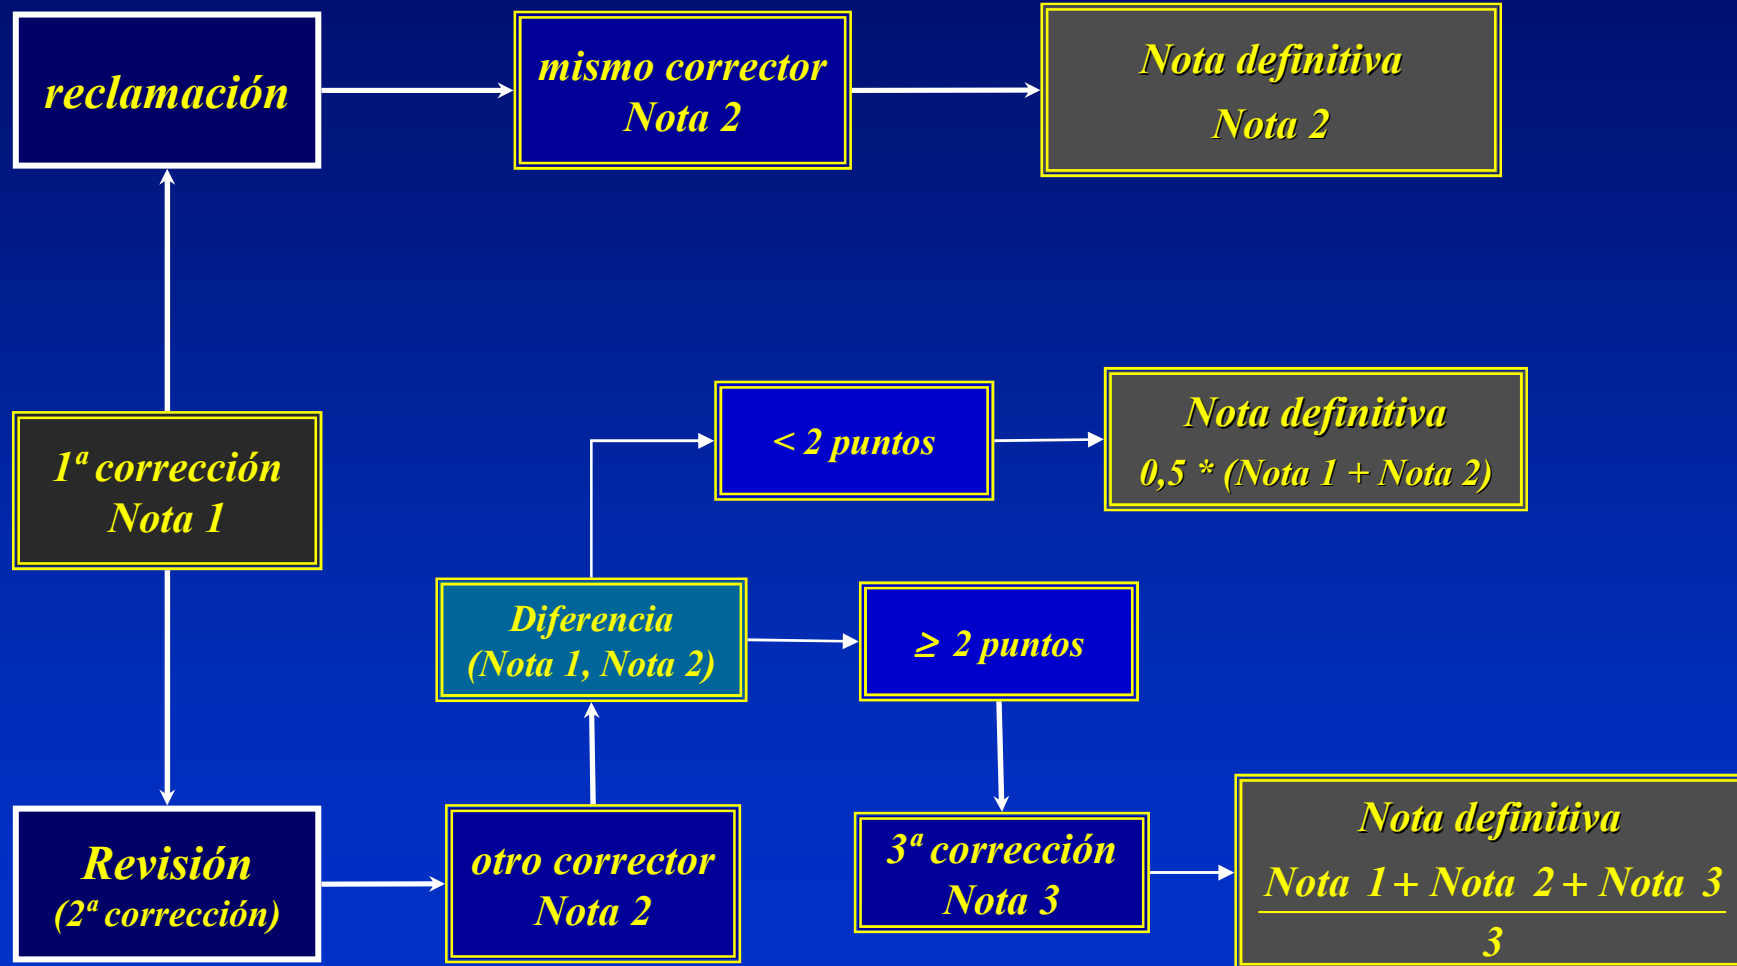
reclamación

mismo corrector
Nota 2

Nota definitiva
Nota 2

< 2 puntos

Nota definitiva
0,5 * (Nota 1 + Nota 2)

1ª corrección
Nota 1

Diferencia
(Nota 1, Nota 2)

$\geq$ 2 puntos

Revisión
(2ª corrección)

otro corrector
Nota 2

3ª corrección
Nota 3

Nota definitiva
$\frac{Nota\ 1 + Nota\ 2 + Nota\ 3}{3}$